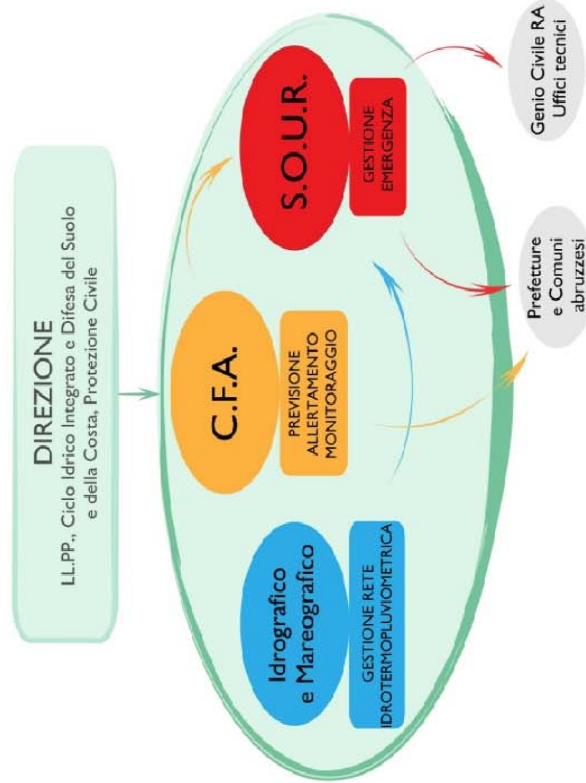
DIREZIONE
LL.PP., Ciclo Idrico Integrato e Difesa del Suolo e della Costa, Protezione Civile

Idrografico e Mareografico
GESTIONE RETE IDROTERMOPLUVIOMETRICA

C.F.A.
PREVISIONE ALLERTAMENTO MONITORAGGIO

S.O.U.R.
GESTIONE EMERGENZA

Prefetture e Comuni abruzzesi

Genio Civile RA Uffici tecnici